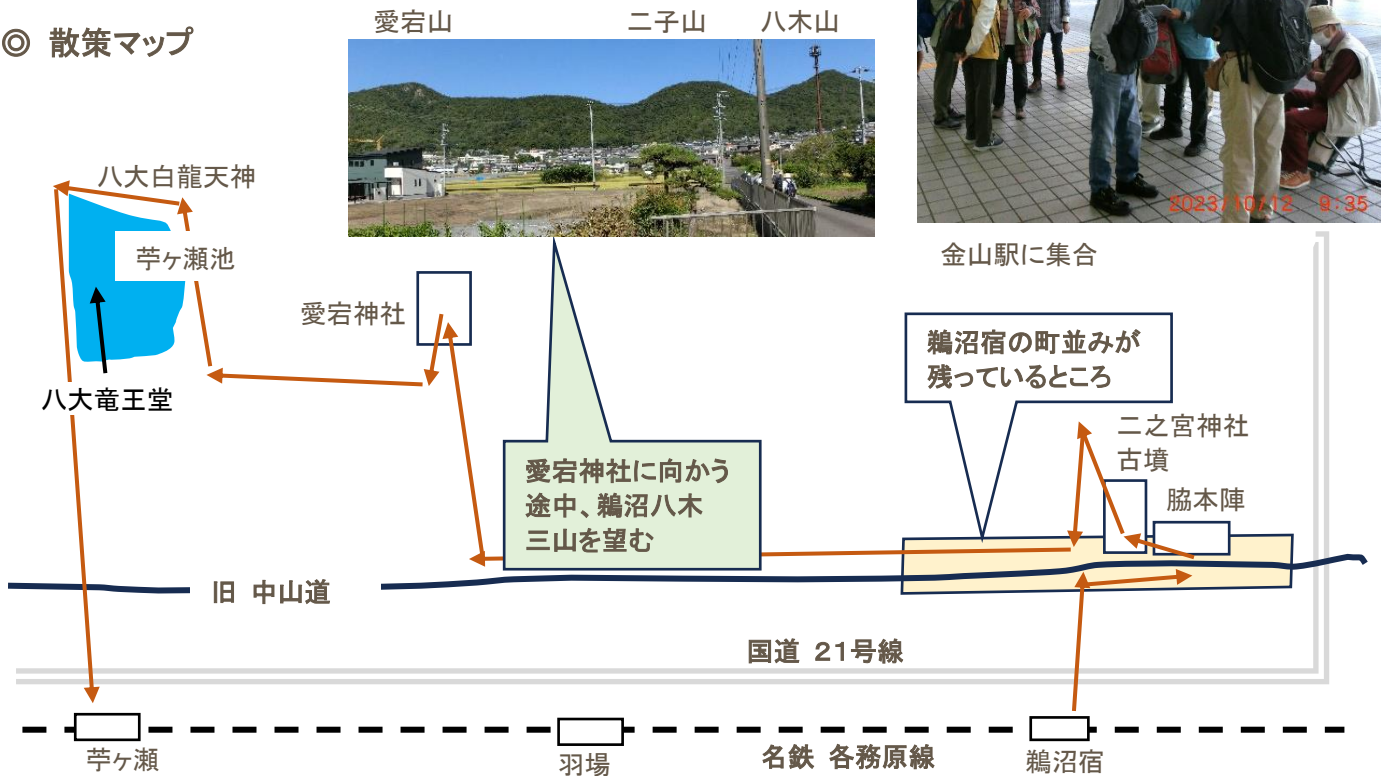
◎ 散策マップ

愛宕山　二子山　八木山

2023/10/12 9:35

八大白龍天神

苧ヶ瀬池

八大竜王堂

愛宕神社

金山駅に集合

鵜沼宿の町並みが残っているところ

二之宮神社
古墳

脇本陣

愛宕神社に向かう途中、鵜沼八木三山を望む

旧 中山道

国道 21号線

苧ヶ瀬

羽場

名鉄 各務原線

鵜沼宿